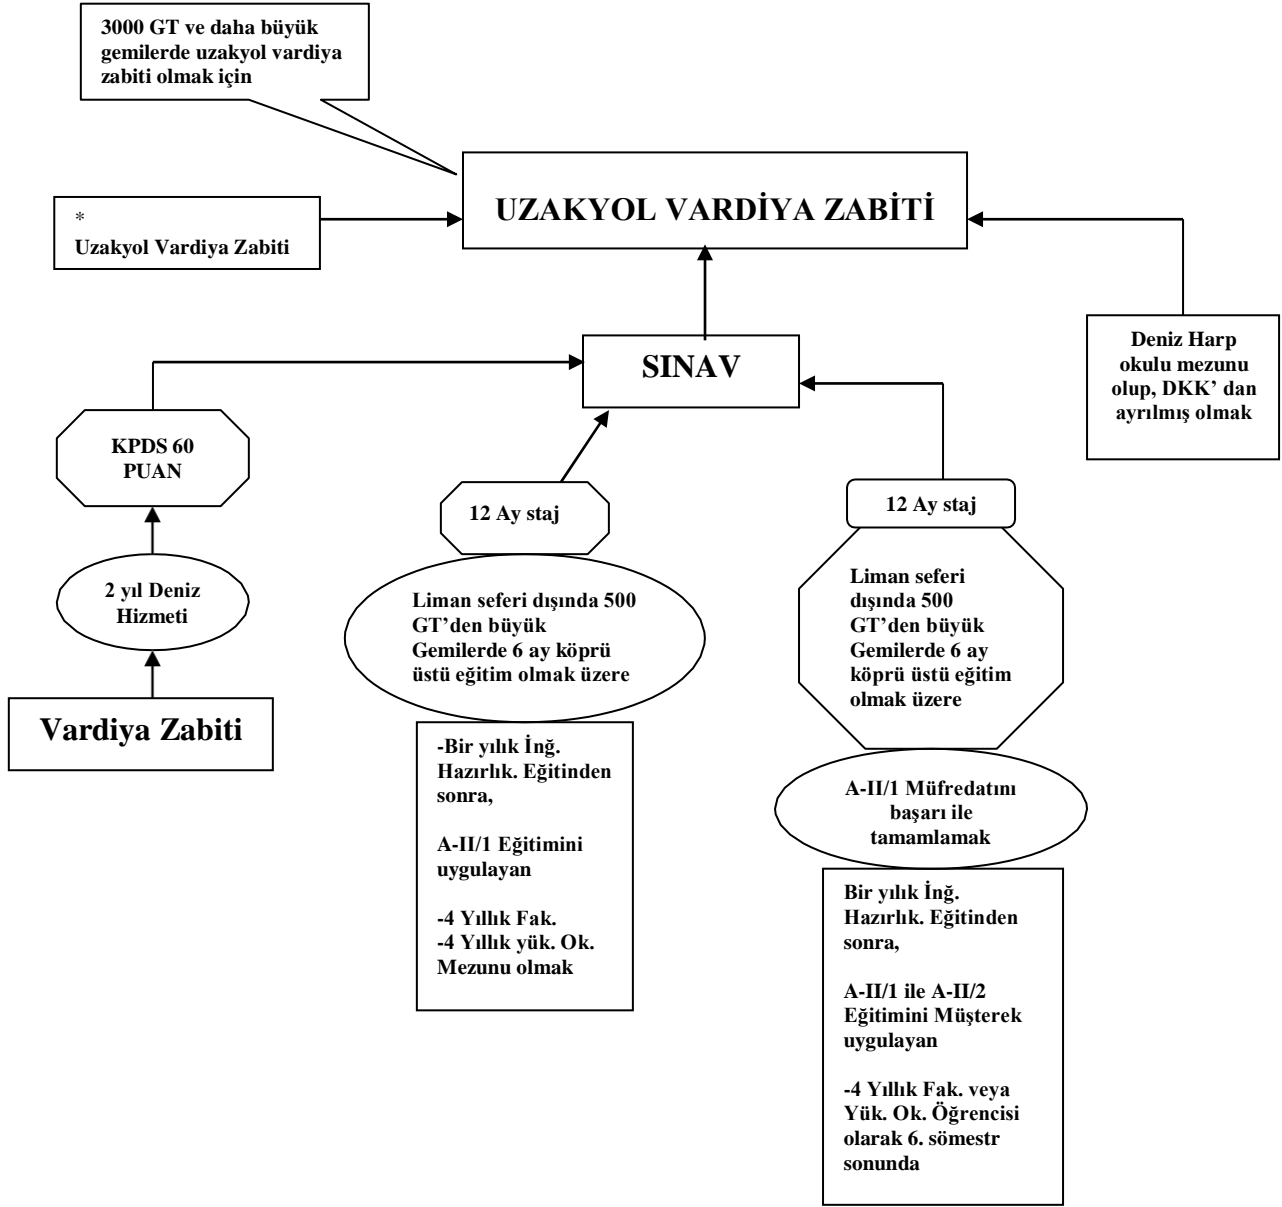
3000 GT ve daha büyük gemilerde uzakyol vardiya zabiti olmak için

UZAKYOL VARDİYA ZABİTİ

*
Uzakyol Vardiya Zabiti

Deniz Harp okulu mezunu olup, DKK' dan ayrılmış olmak

SINAV

KPDS 60 PUAN

2 yıl Deniz Hizmeti

Vardiya Zabiti

12 Ay staj

Liman seferi dışında 500 GT'den büyük Gemilerde 6 ay köprü üstü eğitim olmak üzere

-Bir yılık İnğ. Hazırlık. Eğitinden sonra,

A-II/1 Eğitimini uygulayan

-4 Yıllık Fak.
-4 Yıllık yük. Ok. Mezunu olmak

12 Ay staj

Liman seferi dışında 500 GT'den büyük Gemilerde 6 ay köprü üstü eğitim olmak üzere

A-II/1 Müfredatını başarı ile tamamlamak

Bir yılık İnğ. Hazırlık. Eğitinden sonra,

A-II/1 ile A-II/2 Eğitimini Müşterek uygulayan

-4 Yıllık Fak. veya Yük. Ok. Öğrencisi olarak 6. sömestr sonunda